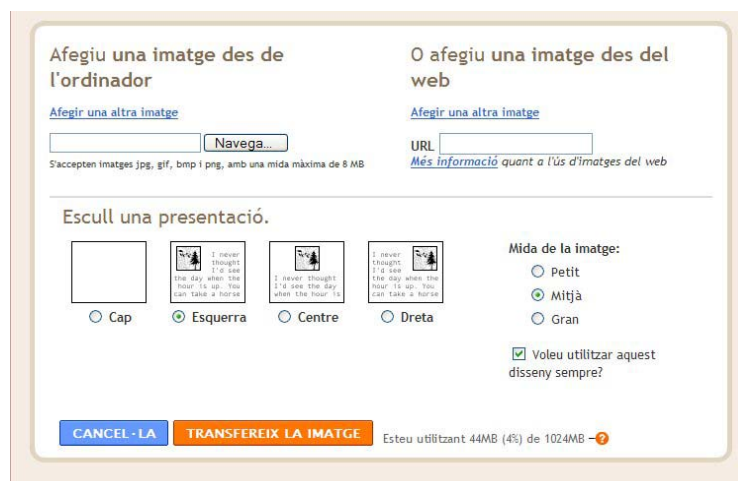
Afegiu una imatge des de l'ordinador

Afegir una altra imatge

Navega...

S'accepten imatges jpg, gif, bmp i png, amb una mida màxima de 8 MB

O afegiu una imatge des del web

Afegir una altra imatge

URL

Més informació quant a l'ús d'imatges del web

Escull una presentació.

I never thought I'd see the day when the hour is up. You can take a horse

I never thought I'd see the day when the hour is

I never thought I'd see the day when the hour is up. You can take a horse

Cap

Esquerra

Centre

Dreta

Mida de la imatge:

Petit

Mitjà

Gran

Voleu utilitzar aquest disseny sempre?

CANCEL·LA

TRANSFEREIX LA IMATGE

Esteu utilitzant 44MB (4%) de 1024MB –